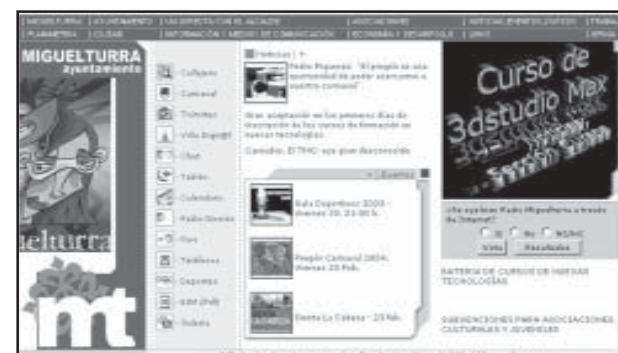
MIGUELTURRA | AYUNTAMIENTO | LA DIRECTA CON EL ALCALDE | ASOCIACIONES | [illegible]
PLANIMETRIA | CIUDAD | INFORMACIÓN Y MEDIOS DE COMUNICACIÓN | ECONOMÍA Y DESARROLLO | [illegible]

MIGUELTURRA
ayuntamiento

elturra

mt

Callejero
Carnaval
Trámites
Villa Digital
Chat
Tablón
Calendario
Radio Emisora
Foro
Teléfonos
Deportes
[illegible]
Boletín

Noticias

Pedro Piqueras: "El pregón es una oportunidad de poder acercarme a nuestro carnaval"

Gran aceptación en los primeros días de inscripción en los cursos de formación en nuevas tecnologías

Camaiba, El TPHC aún sigue desconocido

Eventos

Gala Deportiva 2003 - Viernes 30, 21:30 h.

Pregón Carnaval 2004. Viernes 20 Feb.

Dueña La Cabeza - 23 Feb.

Curso de 3dstudio Max

¿Ha escuchado Radio Miguelturra a través de Internet?
Sí No NS/NC
Vota Resultados

BATERÍA DE CURSOS DE NUEVAS TECNOLOGÍAS

SUBVENCIONES PARA ASOCIACIONES CULTURALES Y JUVENILES